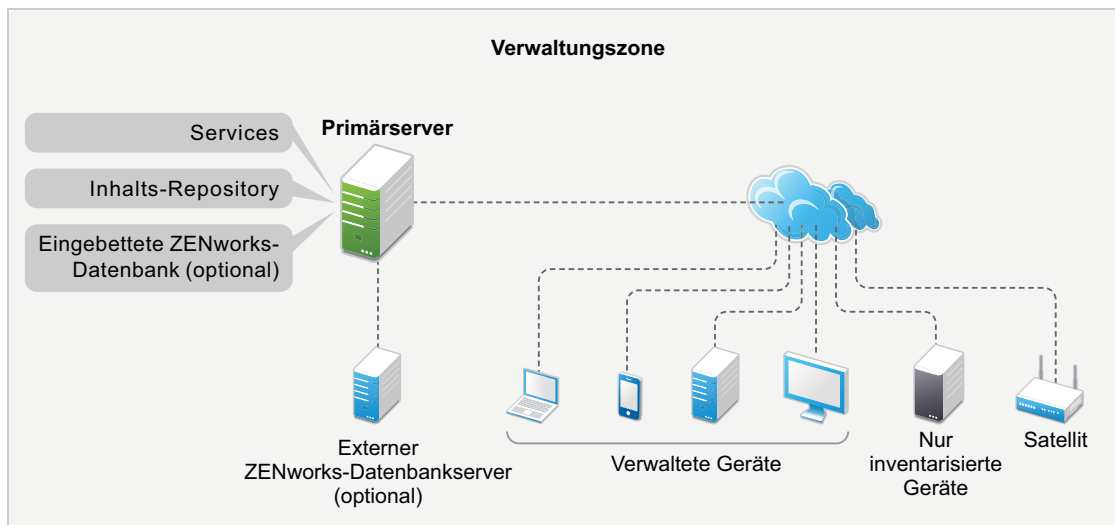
Verwaltungszone

Services

Inhalts-Repository

Eingebettete ZENworks-Datenbank (optional)

Primärserver

Externer ZENworks-Datenbankserver (optional)

Verwaltete Geräte

Nur inventarisierte Geräte

Satellit